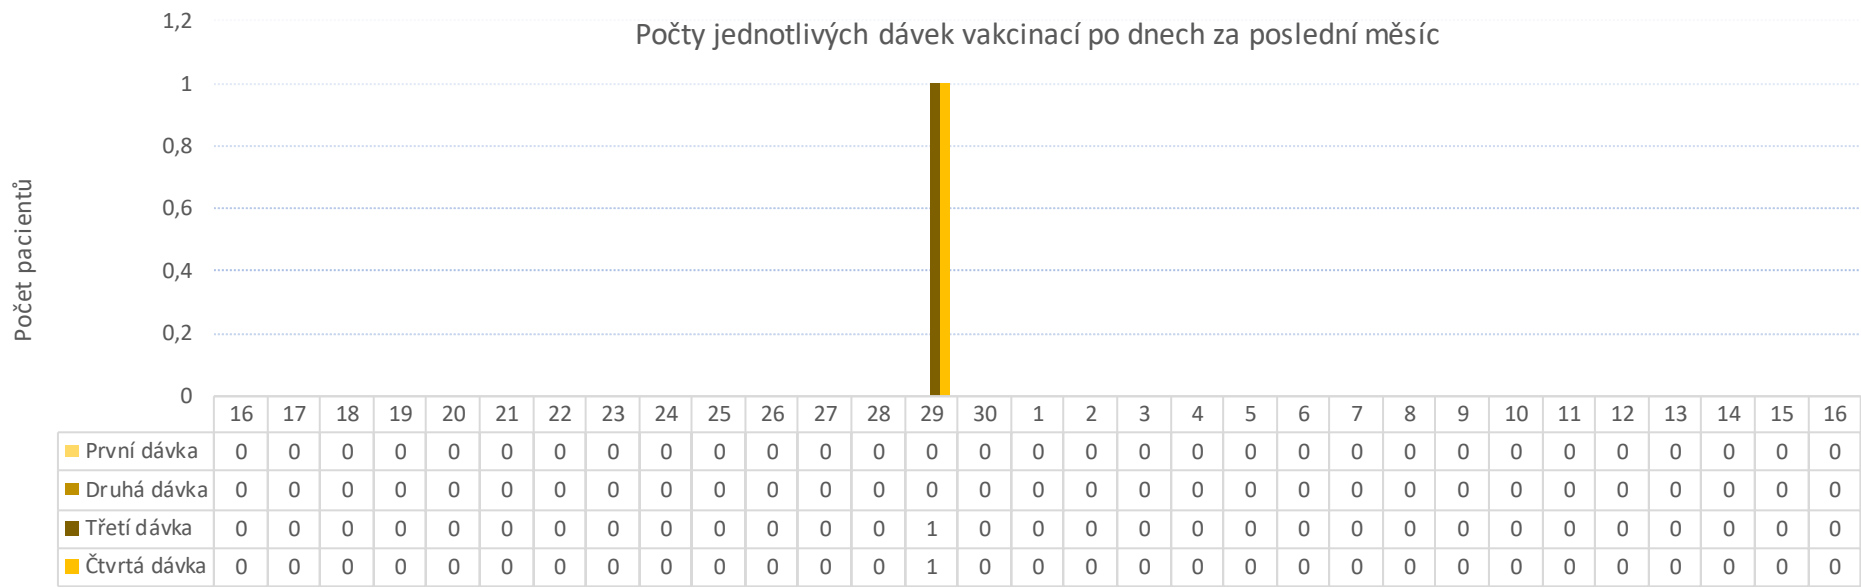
Počty jednotlivých dávek vakcinací po dnech za poslední měsíc

Počet pacientů

1,2
1
0,8
0,6
0,4
0,2
0

| | 16 | 17 | 18 | 19 | 20 | 21 | 22 | 23 | 24 | 25 | 26 | 27 | 28 | 29 | 30 | 1 | 2 | 3 | 4 | 5 | 6 | 7 | 8 | 9 | 10 | 11 | 12 | 13 | 14 | 15 | 16 |
|---|---|---|---|---|---|---|---|---|---|---|---|---|---|---|---|---|---|---|---|---|---|---|---|---|---|---|---|---|---|---|---|
| První dávka | 0 | 0 | 0 | 0 | 0 | 0 | 0 | 0 | 0 | 0 | 0 | 0 | 0 | 0 | 0 | 0 | 0 | 0 | 0 | 0 | 0 | 0 | 0 | 0 | 0 | 0 | 0 | 0 | 0 | 0 | 0 |
| Druhá dávka | 0 | 0 | 0 | 0 | 0 | 0 | 0 | 0 | 0 | 0 | 0 | 0 | 0 | 0 | 0 | 0 | 0 | 0 | 0 | 0 | 0 | 0 | 0 | 0 | 0 | 0 | 0 | 0 | 0 | 0 | 0 |
| Třetí dávka | 0 | 0 | 0 | 0 | 0 | 0 | 0 | 0 | 0 | 0 | 0 | 0 | 0 | 1 | 0 | 0 | 0 | 0 | 0 | 0 | 0 | 0 | 0 | 0 | 0 | 0 | 0 | 0 | 0 | 0 | 0 |
| Čtvrtá dávka | 0 | 0 | 0 | 0 | 0 | 0 | 0 | 0 | 0 | 0 | 0 | 0 | 0 | 1 | 0 | 0 | 0 | 0 | 0 | 0 | 0 | 0 | 0 | 0 | 0 | 0 | 0 | 0 | 0 | 0 | 0 |